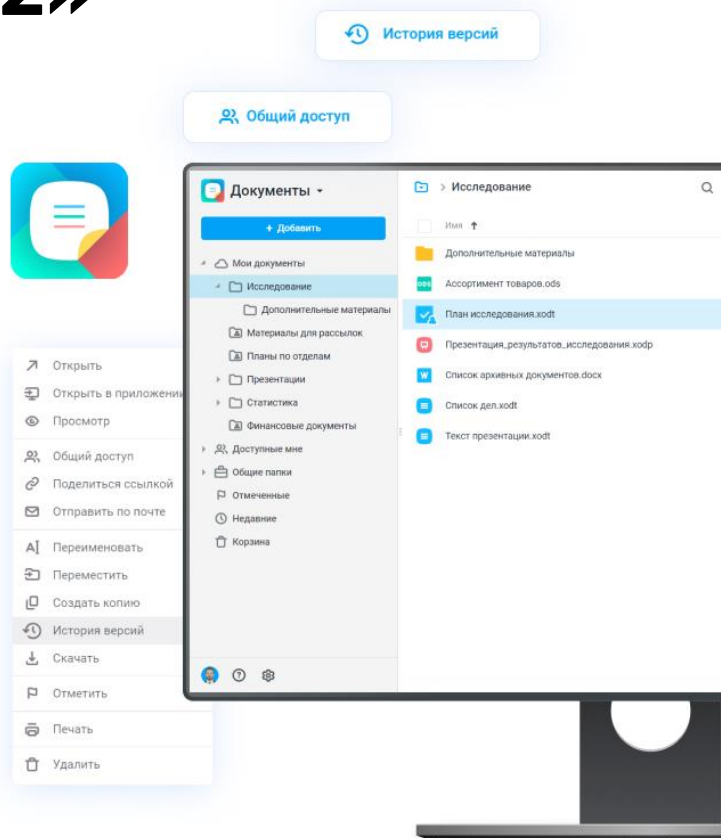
История версий

Общий доступ

Открыть
Открыть в приложении
Просмотр
Общий доступ
Поделиться ссылкой
Отправить по почте
Переименовать
Переместить
Создать копию
История версий
Скачать
Отметить
Печать
Удалить

Документы
+ Добавить
Мои документы
Исследование
Дополнительные материалы
Материалы для рассылок
Планы по отделам
Презентации
Статистика
Финансовые документы
Доступные мне
Общие папки
Отмеченные
Недавние
Корзина

Исследование
Имя
Дополнительные материалы
Ассортимент товаров.ods
План исследования.xodt
Презентация_результатов_исследования.xodp
Список архивных документов.docx
Список дел.xodt
Текст презентации.xodt